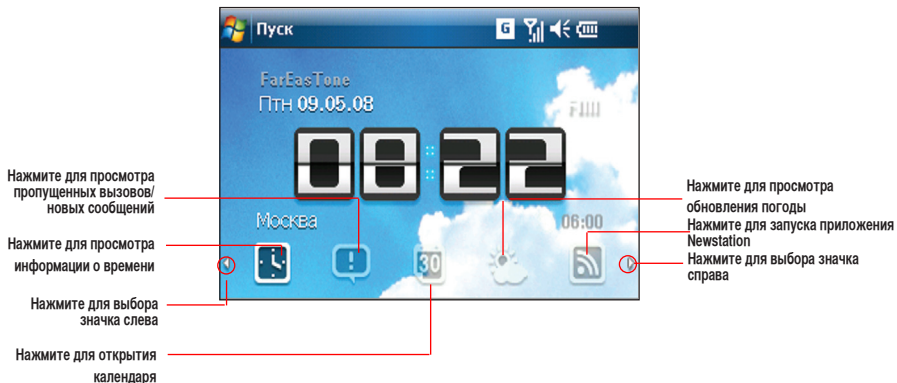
Пуск
G
FarEasTone
Птн 09.05.08
F1
08:22
Москва
06:00
30

Нажмите для просмотра пропущенных вызовов/ новых сообщений

Нажмите для просмотра информации о времени

Нажмите для выбора значка слева

Нажмите для открытия календаря

Нажмите для просмотра обновления погоды

Нажмите для запуска приложения Newstation

Нажмите для выбора значка справа